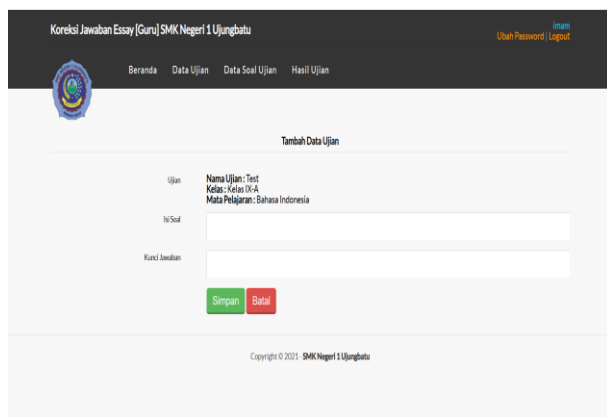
Koreksi Jawaban Essay [Guru] SMK Negeri 1 Ujungbatu

Imam
Ubah Password | Logout

Beranda Data Ujian Data Soal Ujian Hasil Ujian

Tambah Data Ujian

Ujian
Nama Ujian : Test
Kelas : Kelas IX-A
Mata Pelajaran : Bahasa Indonesia

Isi Soal

Kunci Jawaban

Simpan Batal

Copyright © 2021 · SMK Negeri 1 Ujungbatu